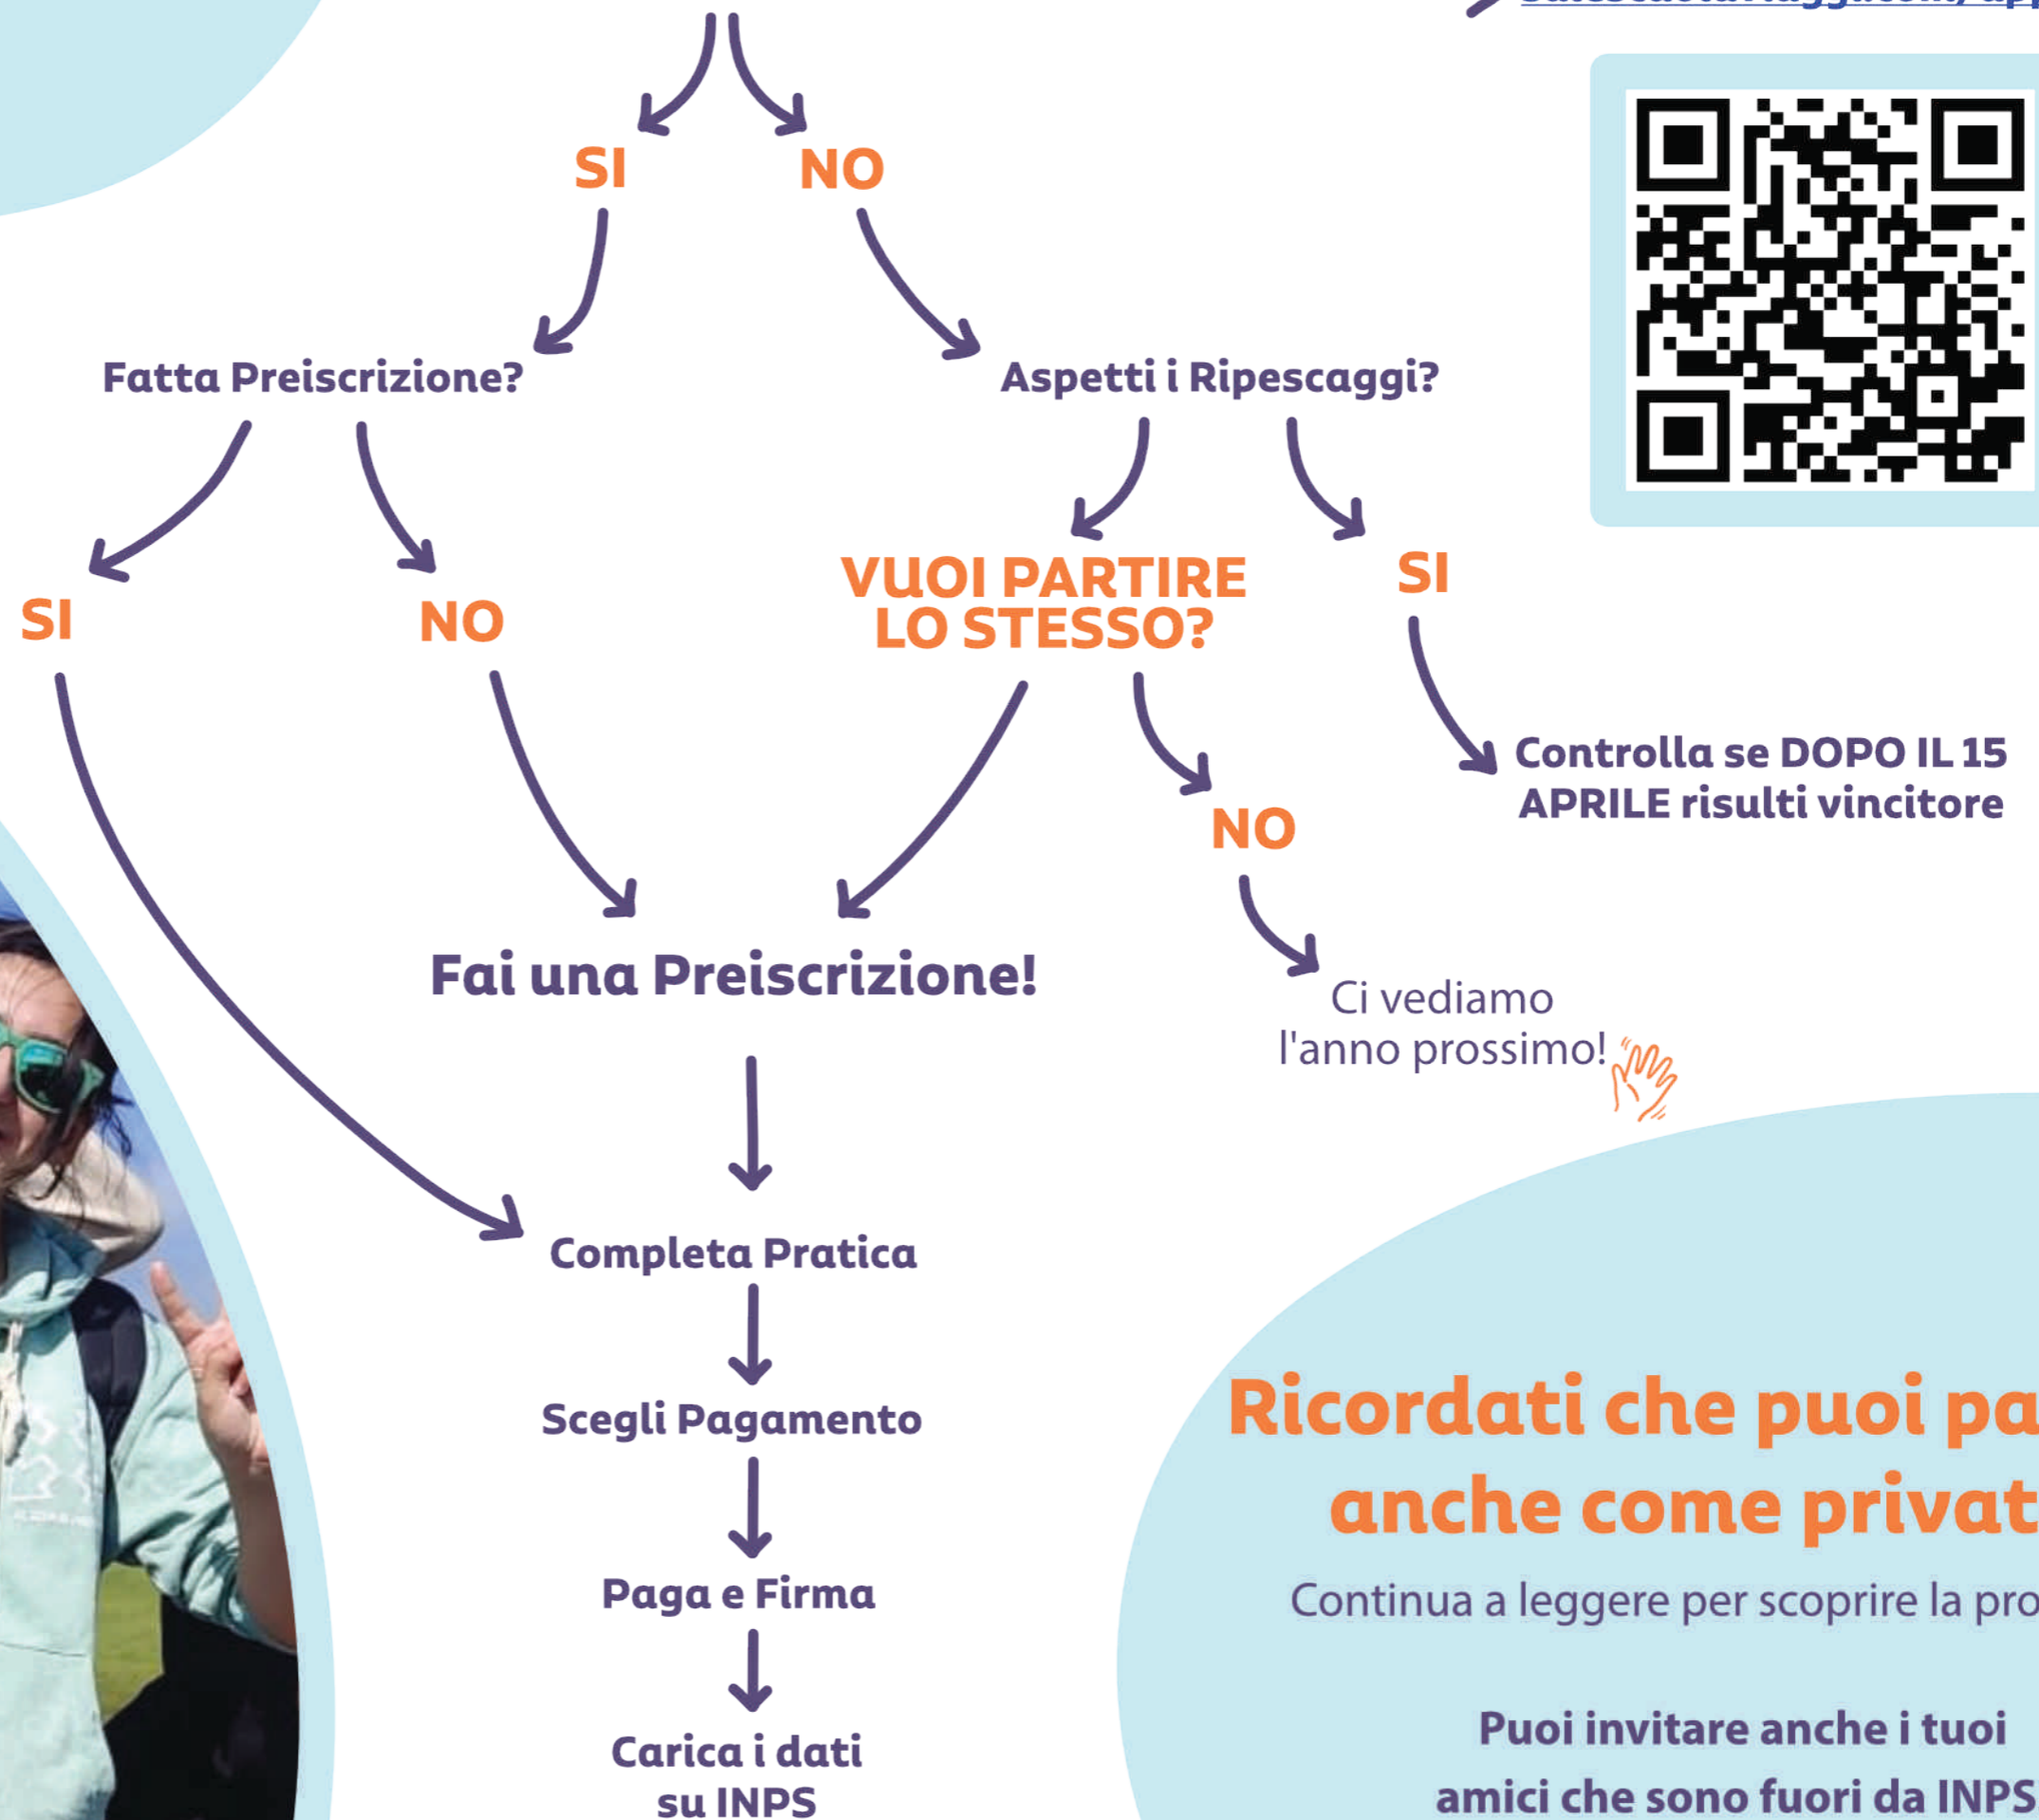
SI NO

Fatta Preiscrizione?

Aspetti i Ripescaggi?

SI

NO

VUOI PARTIRE LO STESSO?

SI

Controlla se DOPO IL 15 APRILE risulti vincitore

NO

Fai una Preiscrizione!

Ci vediamo l'anno prossimo!

Completa Pratica

Scegli Pagamento

Paga e Firma

Carica i dati su INPS

Ricordati che puoi pa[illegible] anche come privat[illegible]

Continua a leggere per scoprire la pro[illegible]

Puoi invitare anche i tuoi amici che sono fuori da INPS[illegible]